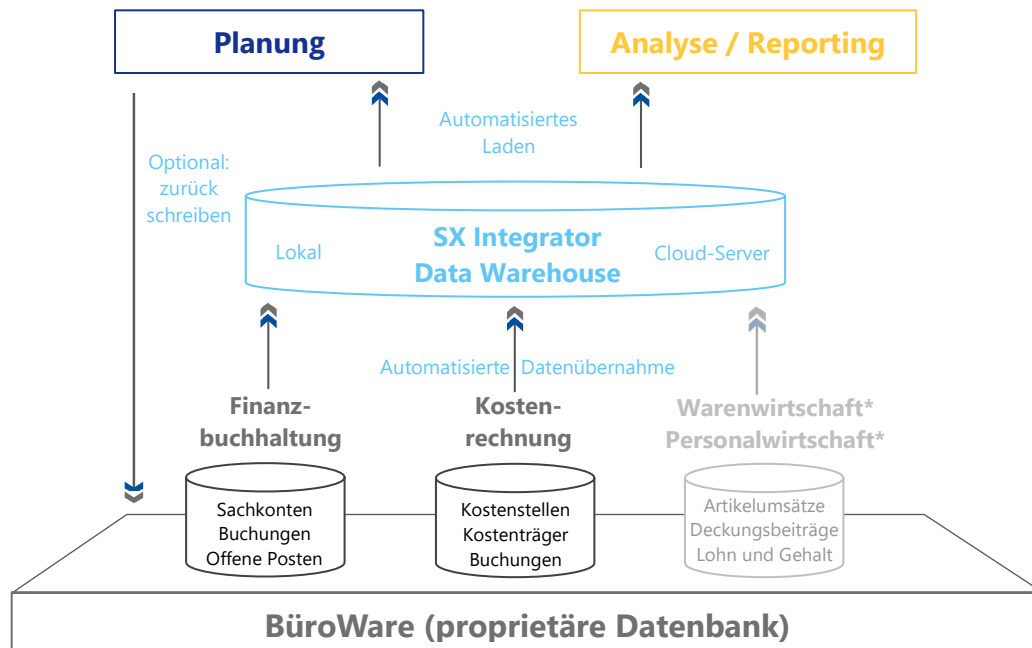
Planung

Analyse / Reporting

Optional: zurück schreiben

Automatisiertes Laden

Lokal

SX Integrator Data Warehouse

Cloud-Server

Automatisierte Datenübernahme

Finanzbuchhaltung

Kostenrechnung

Warenwirtschaft*
Personalwirtschaft*

Sachkonten
Buchungen
Offene Posten

Kostenstellen
Kostenträger
Buchungen

Artikelumsätze
Deckungsbeiträge
Lohn und Gehalt

BüroWare (proprietäre Datenbank)